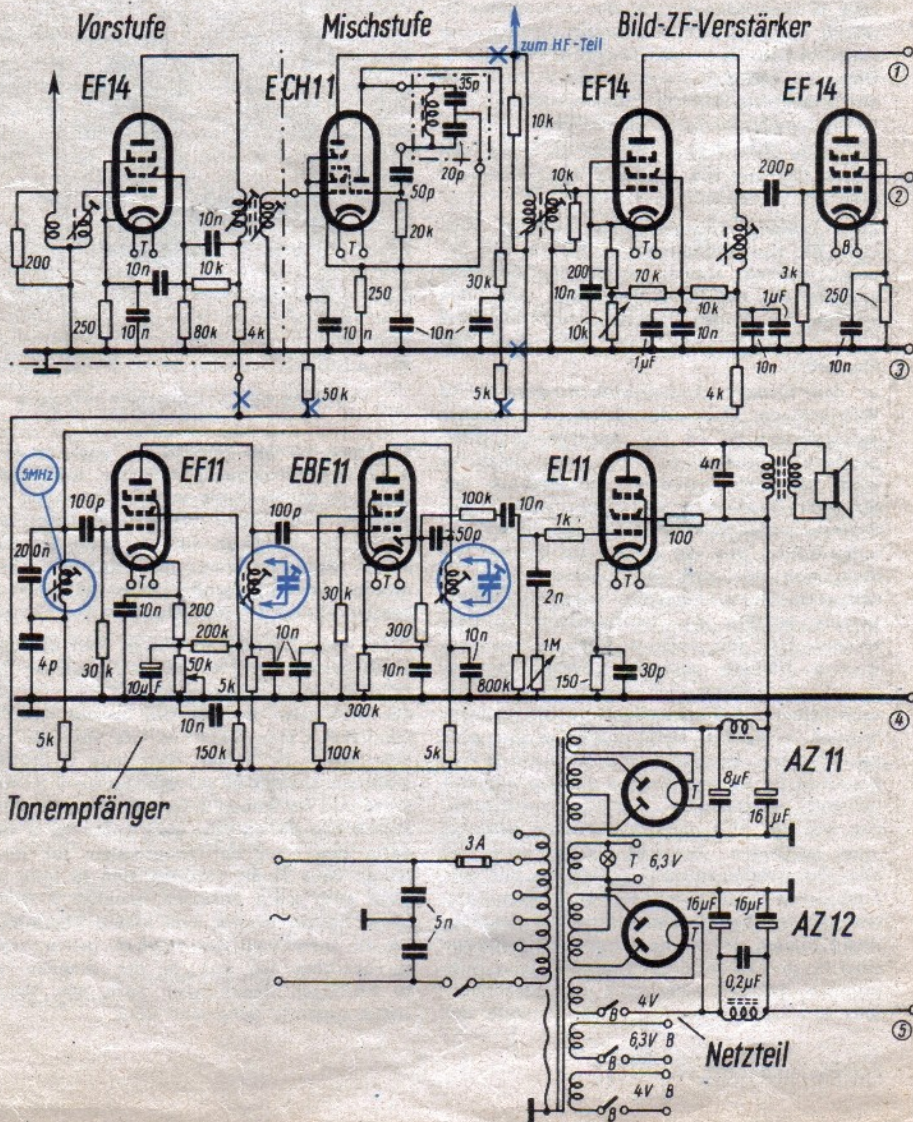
Vorstufe
Mischstufe
zum HF-Teil
Bild-ZF-Verstärker
EF14
ECH11
EF14
EF 14
①
②
③
④
⑤
35p
20p
50p
20k
10k
10k
200p
200
10n
10n
10k
T
T
T
B
10n
10n
250
80k
4k
250
10n
10n
30k
200
10n
70k
10k
3k
1µF
250
10k
10n
10n
1µF
10n
10n
50k
5k
4k
5MHz
EF11
EBF11
EL11
4n
100p
100p
100k
10n
50p
1k
200n
100
10n
200
30k
2n
200k
300
10n
4p
30k
50k
1M
10µF
5k
10n
800k
150
30p
10n
300k
5k
150k
100k
5k
Tonempfänger
AZ 11
8µF
16µF
T
6,3V
3A
5n
~
16µF
16µF
AZ 12
T
0,2µF
4V
B
6,3V B
Netzteil
B
4V B
B